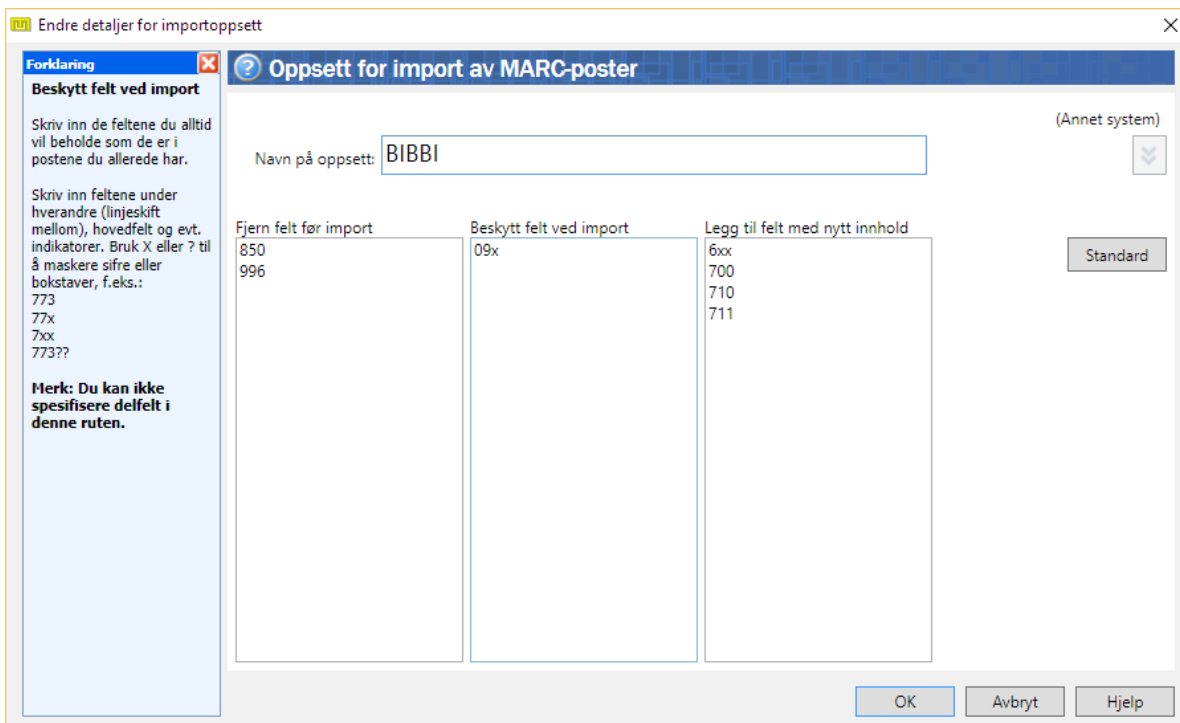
Endre detaljer for importoppsett

Forklaring

Beskytt felt ved import

Skriv inn de feltene du alltid vil beholde som de er i postene du allerede har.

Skriv inn feltene under hverandre (linjeskift mellom), hovedfelt og evt. indikatorer. Bruk X eller ? til å maskere sifre eller bokstaver, f.eks.:
773
77x
7xx
773??

Merk: Du kan ikke spesifisere delfelt i denne ruten.

Oppsett for import av MARC-poster

(Annet system)

Navn på oppsett: BIBBI

Fjern felt før import
850
996

Beskytt felt ved import
09x

Legg til felt med nytt innhold
6xx
700
710
711

Standard

OK Avbryt Hjelp